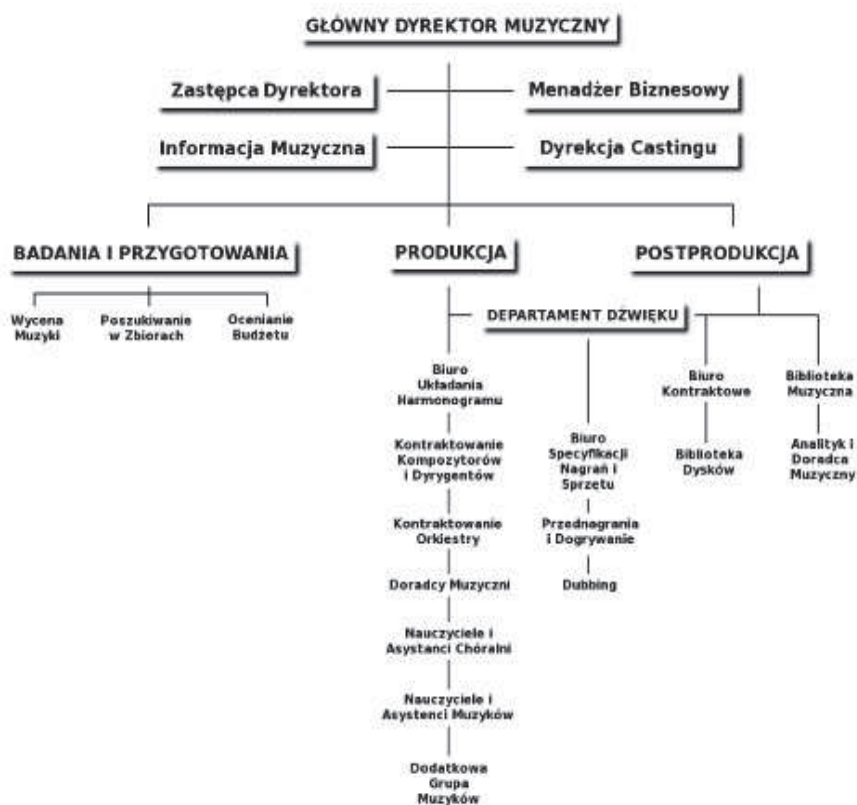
GŁÓWNY DYREKTOR MUZYCZNY

Zastępca Dyrektora

Menadżer Biznesowy

Informacja Muzyczna

Dyrekcja Castingu

BADANIA I PRZYGOTOWANIA

PRODUKCJA

POSTPRODUKCJA

Wycena Muzyki

Poszukiwanie w Zbiorach

Ocenianie Budżetu

DEPARTAMENT DŹWIĘKU

Biuro Układania Harmonogramu

Kontraktowanie Kompozytorów i Dyrygentów

Kontraktowanie Orkiestry

Doradcy Muzyczni

Nauczyciele i Asystenci Chóralni

Nauczyciele i Asystenci Muzyków

Dodatkowa Grupa Muzyków

Biuro Specyfikacji Nagrań i Sprzętu

Przednagrania i Dogrywanie

Dubbing

Biuro Kontraktowe

Biblioteka Dysków

Biblioteka Muzyczna

Analityk i Doradca Muzyczny